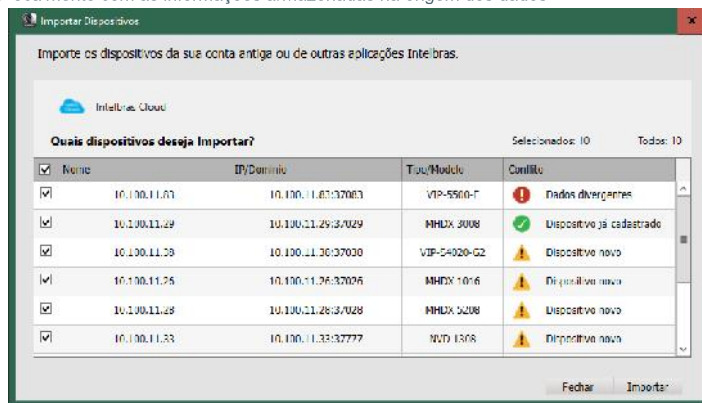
Importar Dispositivos

Importe os dispositivos da sua conta antiga ou de outras aplicações Intelbras.

Intelbras Cloud

Quais dispositivos deseja Importar?

Selecionados: 10 Todos: 10

| ☑ | Nome | IP/Domínio | Tipo/Modelo | Conflito |
|---|---|---|---|---|
| ☑ | 10.100.11.03 | 10.100.11.83:37083 | VIP-5500-F | Dados divergentes |
| ☑ | 10.100.11.29 | 10.100.11.29:37029 | MHDX 3008 | Dispositivo já cadastrado |
| ☑ | 10.100.11.30 | 10.100.11.30:37030 | VIP-S4020-G2 | Dispositivo novo |
| ☑ | 10.100.11.26 | 10.100.11.26:37026 | MHDX 1016 | Dispositivo novo |
| ☑ | 10.100.11.28 | 10.100.11.28:37028 | MHDX 5208 | Dispositivo novo |
| ☑ | 10.100.11.33 | 10.100.11.33:37777 | NVD 1308 | Dispositivo novo |

Fechar Importar